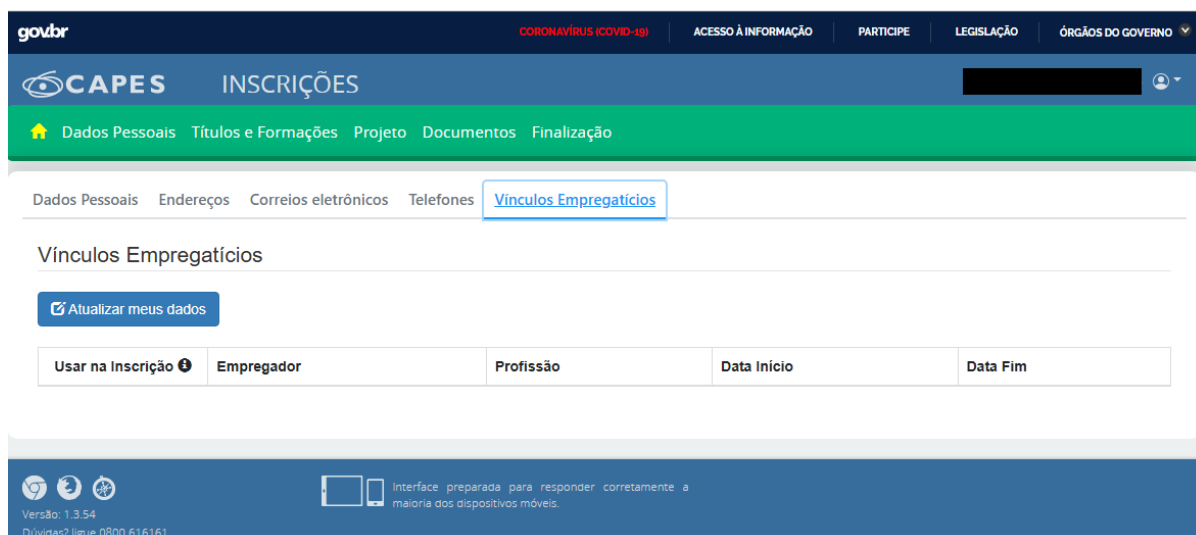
gov.br

CORONAVÍRUS (COVID-19) ACESSO À INFORMAÇÃO PARTICIPE LEGISLAÇÃO ÓRGÃOS DO GOVERNO

CAPES INSCRIÇÕES

Dados Pessoais Títulos e Formações Projeto Documentos Finalização

Dados Pessoais Endereços Correios eletrônicos Telefones Vínculos Empregatícios

Vínculos Empregatícios

Atualizar meus dados

| Usar na Inscrição | Empregador | Profissão | Data Início | Data Fim |
|---|---|---|---|---|

Versão: 1.3.54
Dúvidas? ligue 0800 616161

Interface preparada para responder corretamente a maioria dos dispositivos móveis.